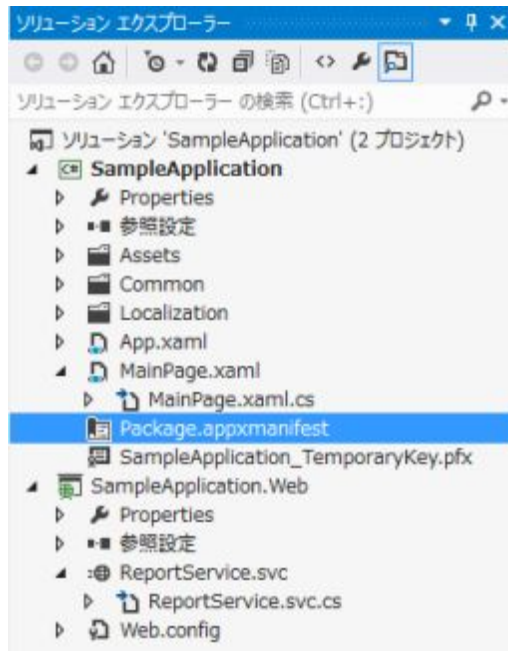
ソリューション エクスプローラー

ソリューション エクスプローラー の検索 (Ctrl+;)

ソリューション 'SampleApplication' (2 プロジェクト)
SampleApplication
Properties
参照設定
Assets
Common
Localization
App.xaml
MainPage.xaml
MainPage.xaml.cs
Package.appxmanifest
SampleApplication_TemporaryKey.pfx
SampleApplication.Web
Properties
参照設定
ReportService.svc
ReportService.svc.cs
Web.config